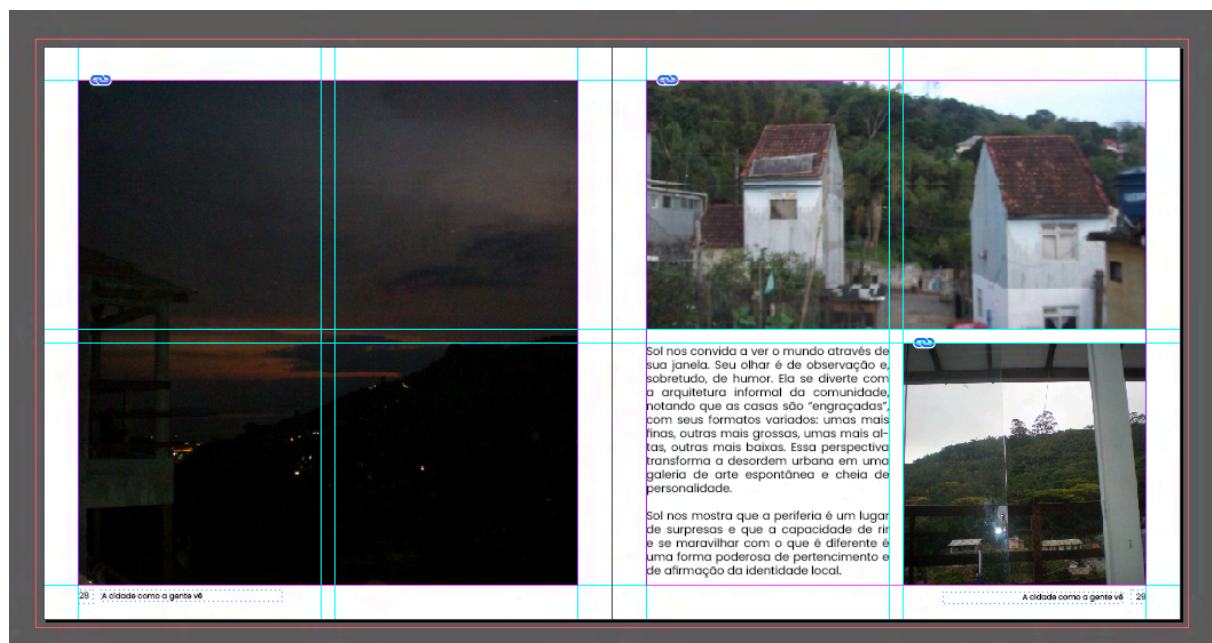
Sol nos convida a ver o mundo através de sua janela. Seu olhar é de observação e, sobretudo, de humor. Ela se diverte com a arquitetura informal da comunidade, notando que as casas são "engraçadas", com seus formatos variados: umas mais finas, outras mais grossas, umas mais altas, outras mais baixas. Essa perspectiva transforma a desordem urbana em uma galeria de arte espontânea e cheia de personalidade.

Sol nos mostra que a periferia é um lugar de surpresas e que a capacidade de rir e se maravilhar com o que é diferente é uma forma poderosa de pertencimento e de afirmação da identidade local.

28 A cidade como a gente vê

A cidade como a gente vê 29